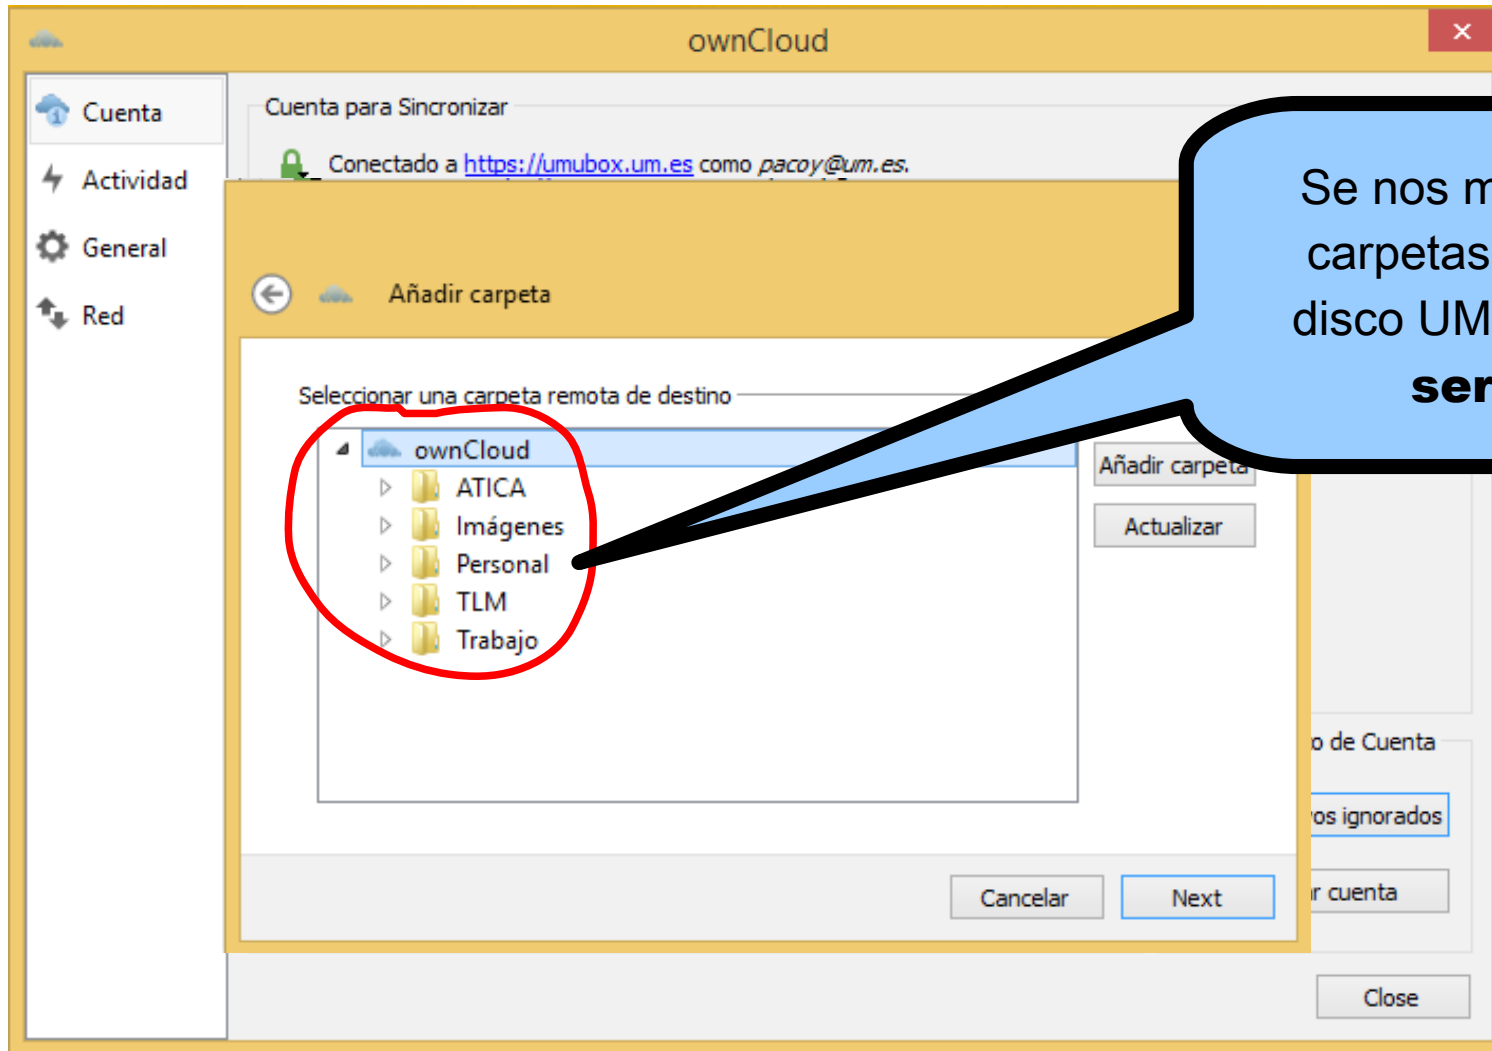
ownCloud

Cuenta
Actividad
General
Red

Cuenta para Sincronizar

Conectado a https://umubox.um.es como pacoy@um.es.

Añadir carpeta

Seleccionar una carpeta remota de destino

ownCloud
ATICA
Imágenes
Personal
TLM
Trabajo

Añadir carpeta
Actualizar

Cancelar
Next

Se nos m
carpetas
disco UM
ser

o de Cuenta
os ignorados
r cuenta
Close